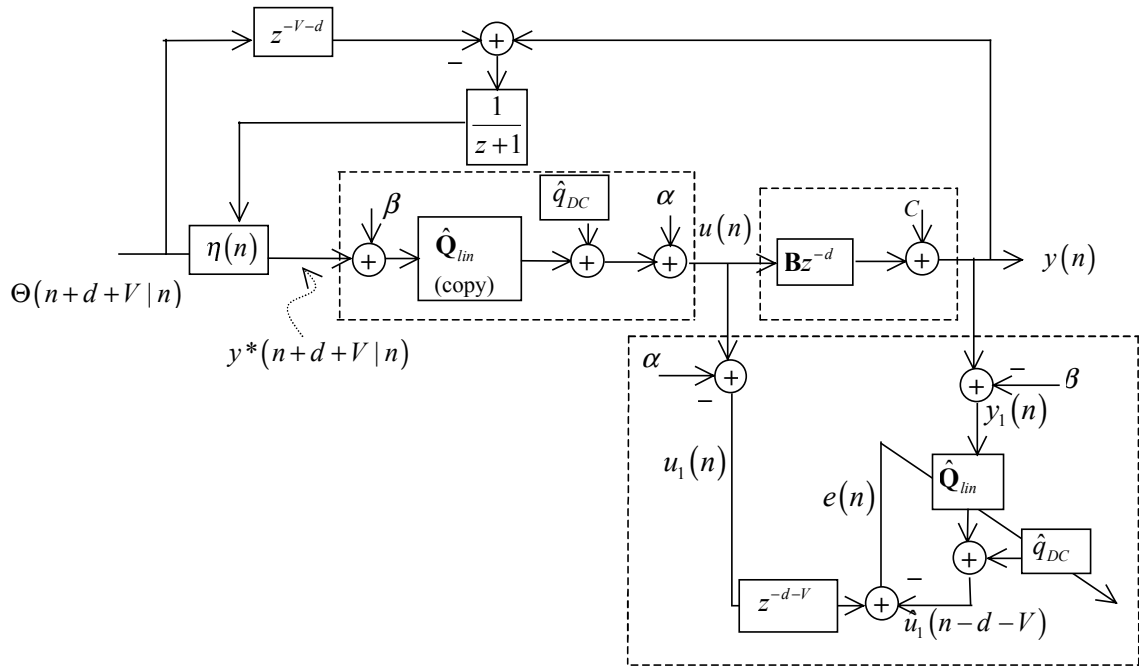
$z^{-V-d}$

$+$

$-$

$\frac{1}{z+1}$

$\beta$

$\hat{\mathbf{Q}}_{lin}$
(copy)

$\hat{q}_{DC}$

$\alpha$

$u(n)$

$\mathbf{B}z^{-d}$

$C$

$\eta(n)$

$+$

$+$

$+$

$+$

$y(n)$

$\Theta(n+d+V\mid n)$

$y^*(n+d+V\mid n)$

$\alpha$

$+$

$-$

$+$

$-$

$\beta$

$y_1(n)$

$u_1(n)$

$\hat{\mathbf{Q}}_{lin}$

$e(n)$

$+$

$\hat{q}_{DC}$

$-$

$z^{-d-V}$

$+$

$\hat{u}_1(n-d-V)$